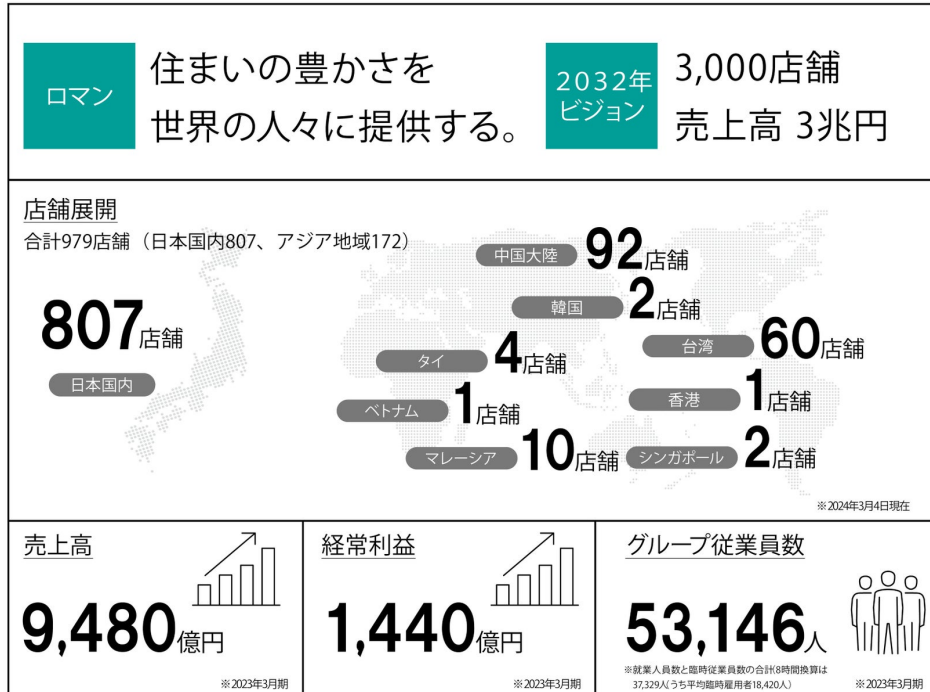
ロマン

住まいの豊かさを
世界の人々に提供する。

2032年
ビジョン

3,000店舗
売上高 3兆円

店舗展開
合計979店舗（日本国内807、アジア地域172）

807店舗
日本国内

中国大陸 92店舗
韓国 2店舗
台湾 60店舗
タイ 4店舗
香港 1店舗
ベトナム 1店舗
マレーシア 10店舗
シンガポール 2店舗

※2024年3月4日現在

売上高
9,480億円
※2023年3月期

経常利益
1,440億円
※2023年3月期

グループ従業員数
53,146人
※就業人員数と臨時従業員数の合計(8時間換算は37,329人(うち平均臨時雇用者18,420人)
※2023年3月期